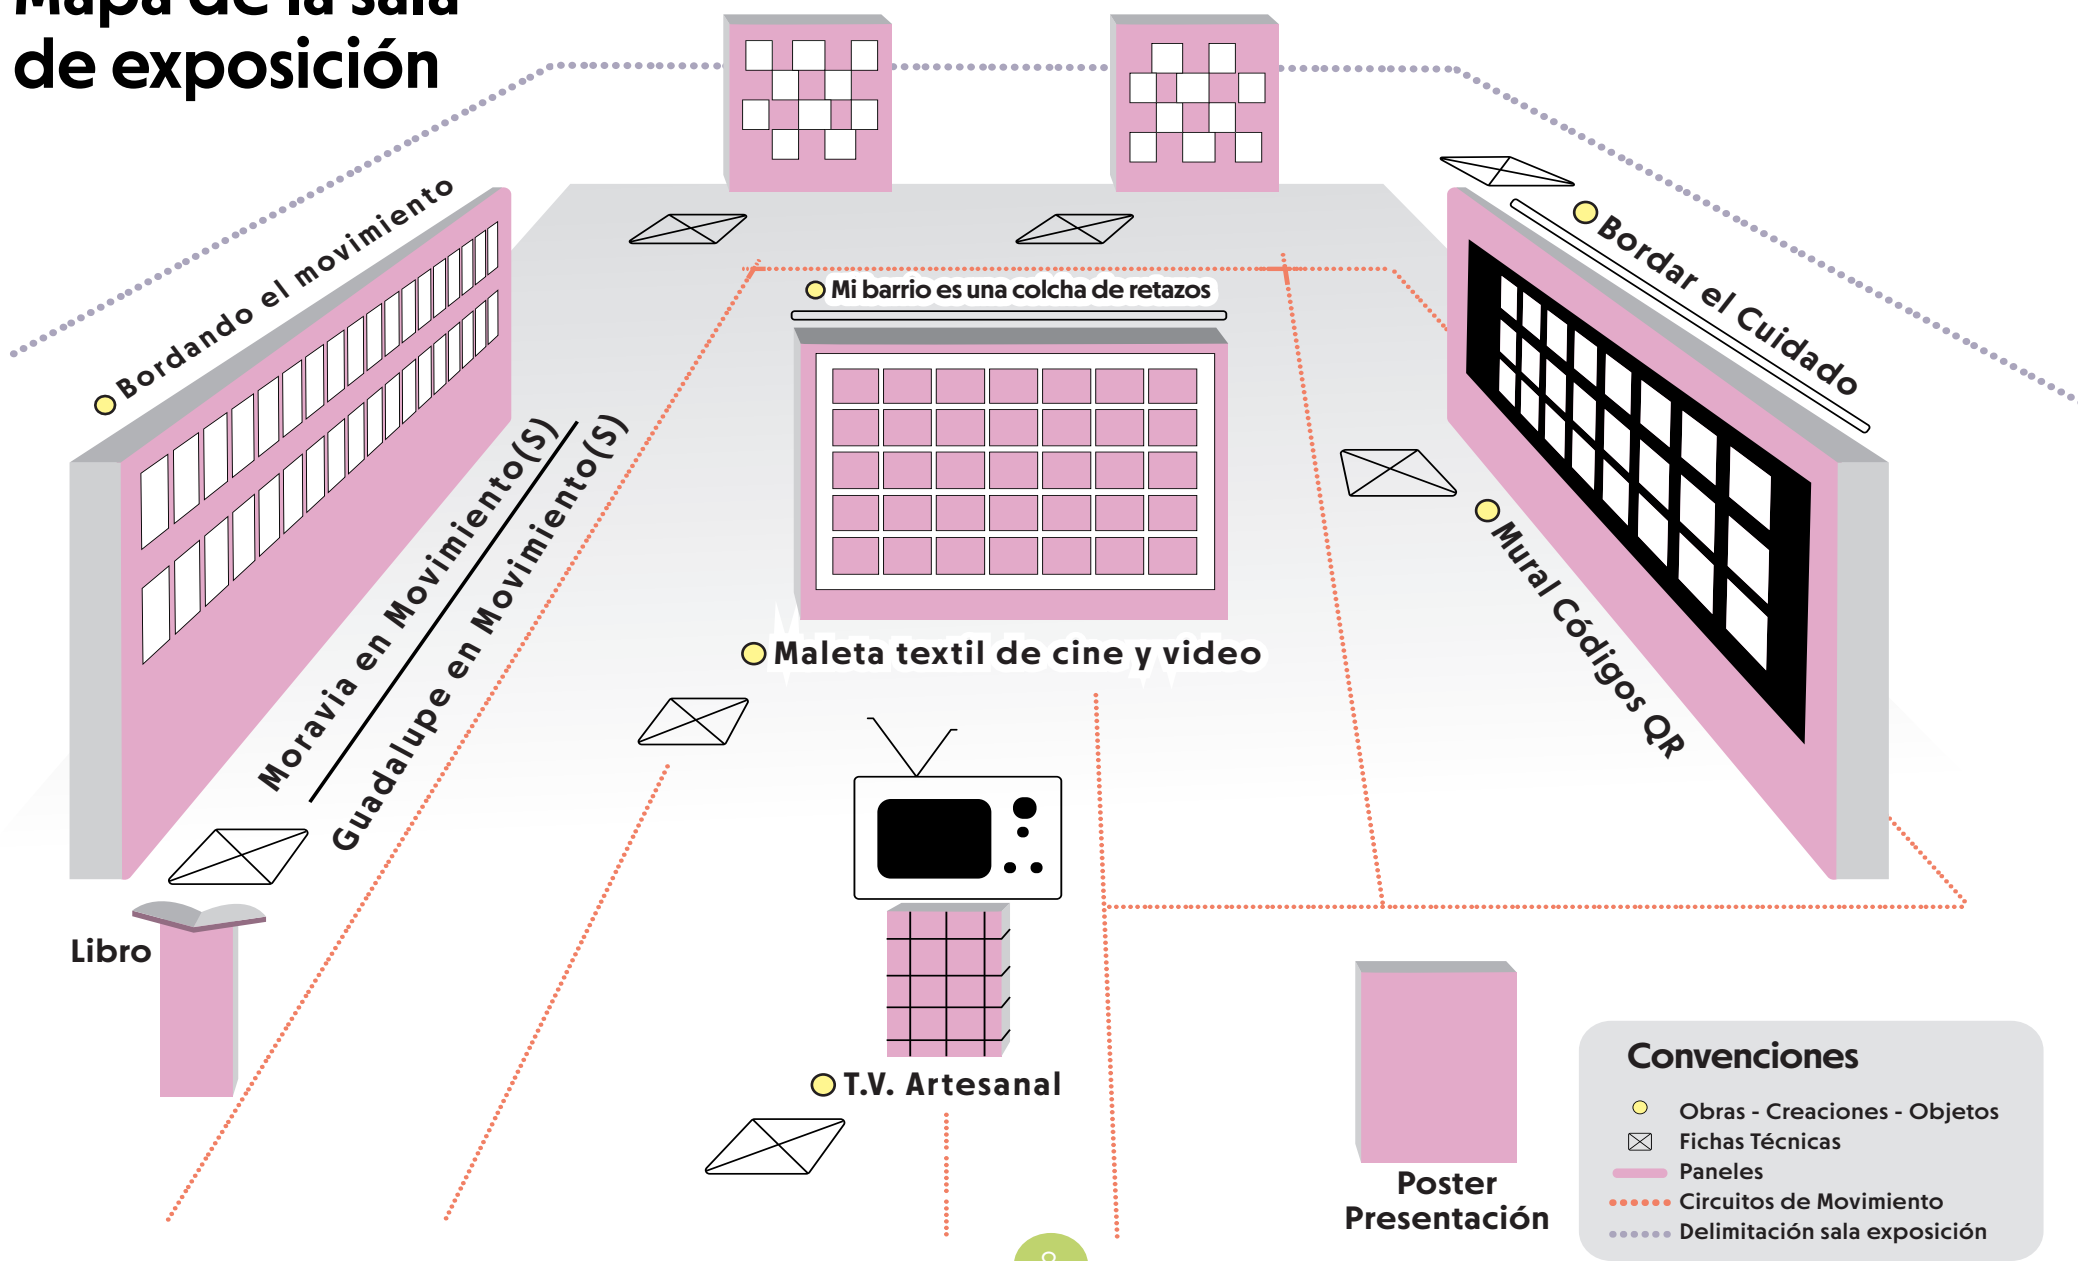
Mapa de la sala de exposición

Bordando el movimiento

Bordar el Cuidado

Mi barrio es una colcha de retazos

Moravia en Movimiento(S)

Guadalupe en Movimiento(S)

Maleta textil de cine y video

Mural Códigos QR

Libro

T.V. Artesanal

Poster Presentación

Convenciones
Obras - Creaciones - Objetos
Fichas Técnicas
Paneles
Circuitos de Movimiento
Delimitación sala exposición

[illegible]